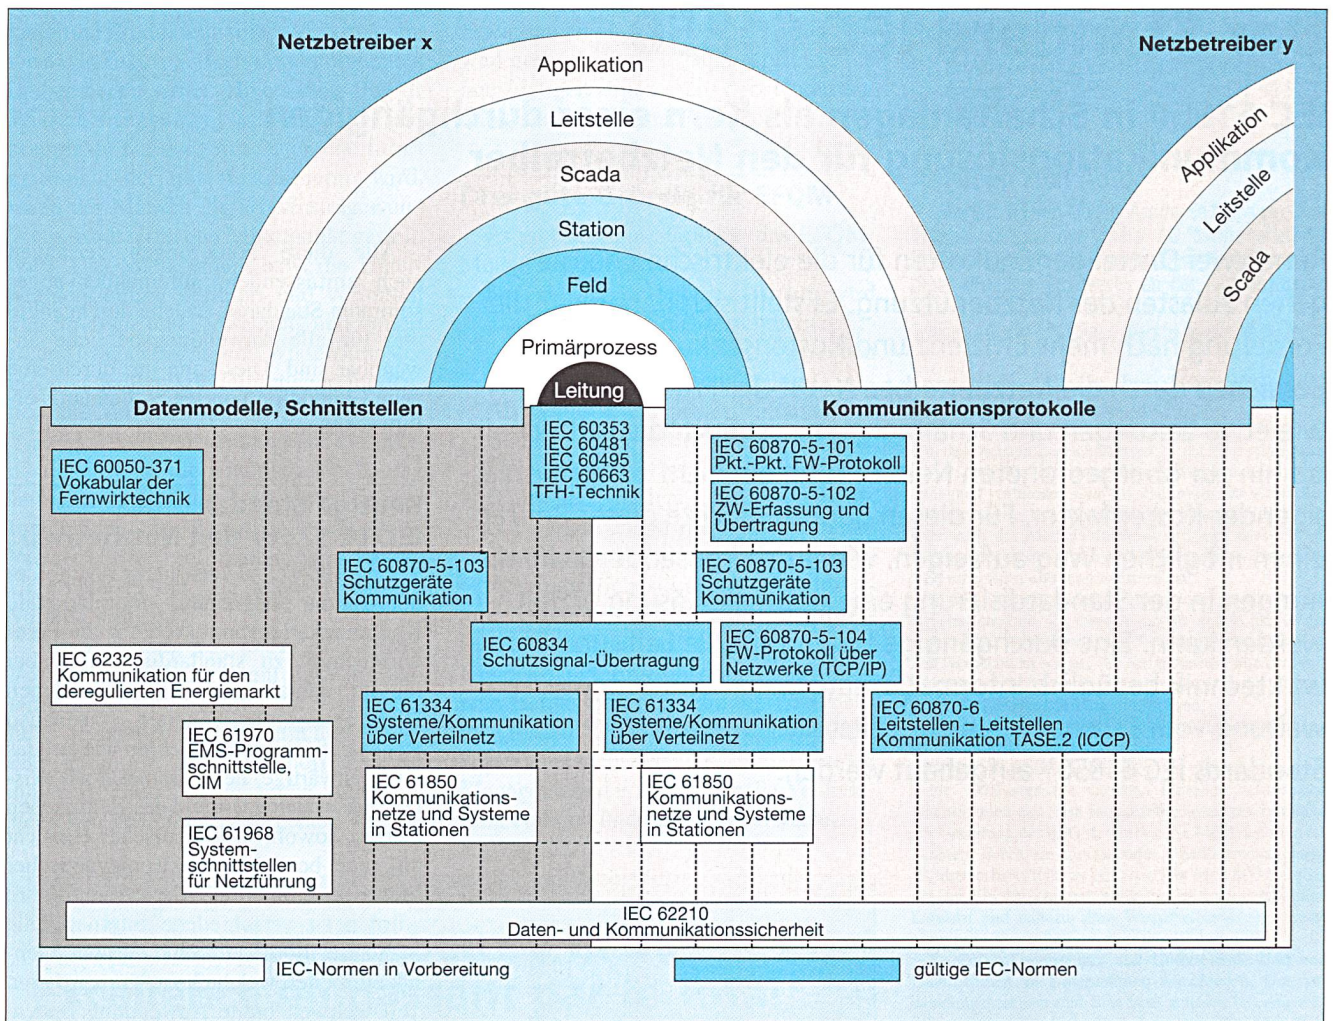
Netzbetreiber x

Netzbetreiber y

Applikation

Leitstelle

Scada

Station

Feld

Primärprozess

Leitung

Applikation

Leitstelle

Scada

Datenmodelle, Schnittstellen

Kommunikationsprotokolle

IEC 60353
IEC 60481
IEC 60495
IEC 60663
TFH-Technik

IEC 60050-371
Vokabular der Fernwirktechnik

IEC 60870-5-101
Pkt.-Pkt. FW-Protokoll

IEC 60870-5-102
ZW-Erfassung und Übertragung

IEC 60870-5-103
Schutzgeräte Kommunikation

IEC 60870-5-103
Schutzgeräte Kommunikation

IEC 60834
Schutzsignal-Übertragung

IEC 60870-5-104
FW-Protokoll über Netzwerke (TCP/IP)

IEC 62325
Kommunikation für den deregulierten Energiemarkt

IEC 61334
Systeme/Kommunikation über Verteilnetz

IEC 61334
Systeme/Kommunikation über Verteilnetz

IEC 60870-6
Leitstellen – Leitstellen Kommunikation TASE.2 (ICCP)

IEC 61970
EMS-Programmschnittstelle, CIM

IEC 61850
Kommunikationsnetze und Systeme in Stationen

IEC 61850
Kommunikationsnetze und Systeme in Stationen

IEC 61968
Systemschnittstellen für Netzführung

IEC 62210
Daten- und Kommunikationssicherheit

IEC-Normen in Vorbereitung

gültige IEC-Normen